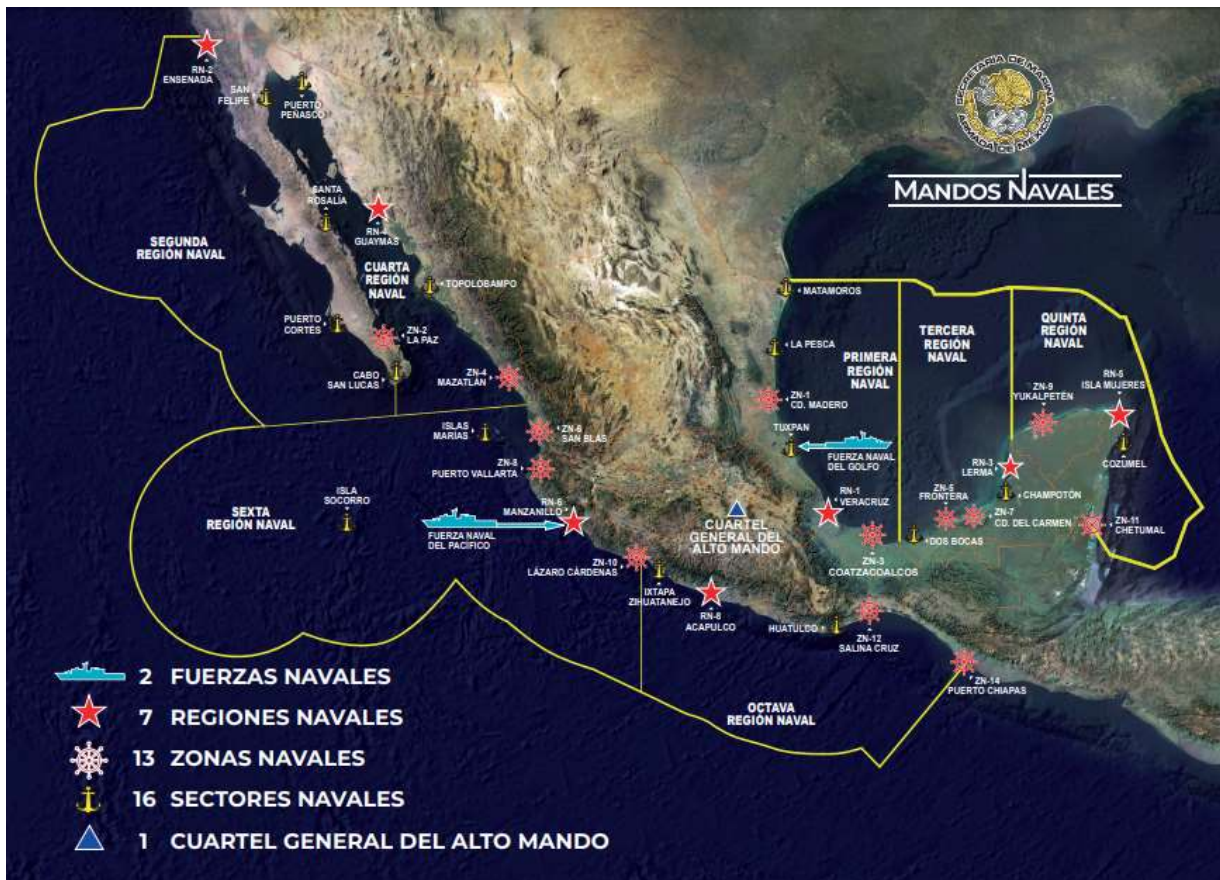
SECRETARIA DE MARINA
ARMADA DE MEXICO

MANDOS NAVALES

RN-2
ENSENADA

SAN FELIPE

PUERTO PEÑASCO

SANTA ROSALIA

RN-4
GUAYMAS

SEGUNDA REGIÓN NAVAL

CUARTA REGIÓN NAVAL

TOPOLOBAMPO

PUERTO CORTES

ZN-2
LA PAZ

CABO SAN LUCAS

ZN-4
MAZATLÁN

ISLAS MARÍAS

ZN-6
SAN BLAS

ZN-8
PUERTO VALLARTA

SEXTA REGIÓN NAVAL

ISLA SOCORRO

RN-6
MANZANILLO

FUERZA NAVAL DEL PACÍFICO

CUARTEL GENERAL DEL ALTO MANDO

ZN-10
LÁZARO CÁRDENAS

IXTAPA ZIHUATANEJO

RN-8
ACAPULCO

HUATULCO

ZN-12
SALINA CRUZ

ZN-14
PUERTO CHIAPAS

OCTAVA REGIÓN NAVAL

MATAMOROS

LA PESCA

ZN-1
CD. MADERO

TUXPAN

FUERZA NAVAL DEL GOLFO

PRIMERA REGIÓN NAVAL

RN-1
VERACRUZ

ZN-3
COATZACOALCOS

DOS BOCAS

TERCERA REGIÓN NAVAL

ZN-5
FRONTERA

ZN-7
CD. DEL CARMEN

RN-3
LERMA

CHAMPOTÓN

QUINTA REGIÓN NAVAL

ZN-9
YUKALPETÉN

RN-5
ISLA MUJERES

COZUMEL

ZN-11
CHETUMAL

2 FUERZAS NAVALES
7 REGIONES NAVALES
13 ZONAS NAVALES
16 SECTORES NAVALES
1 CUARTEL GENERAL DEL ALTO MANDO